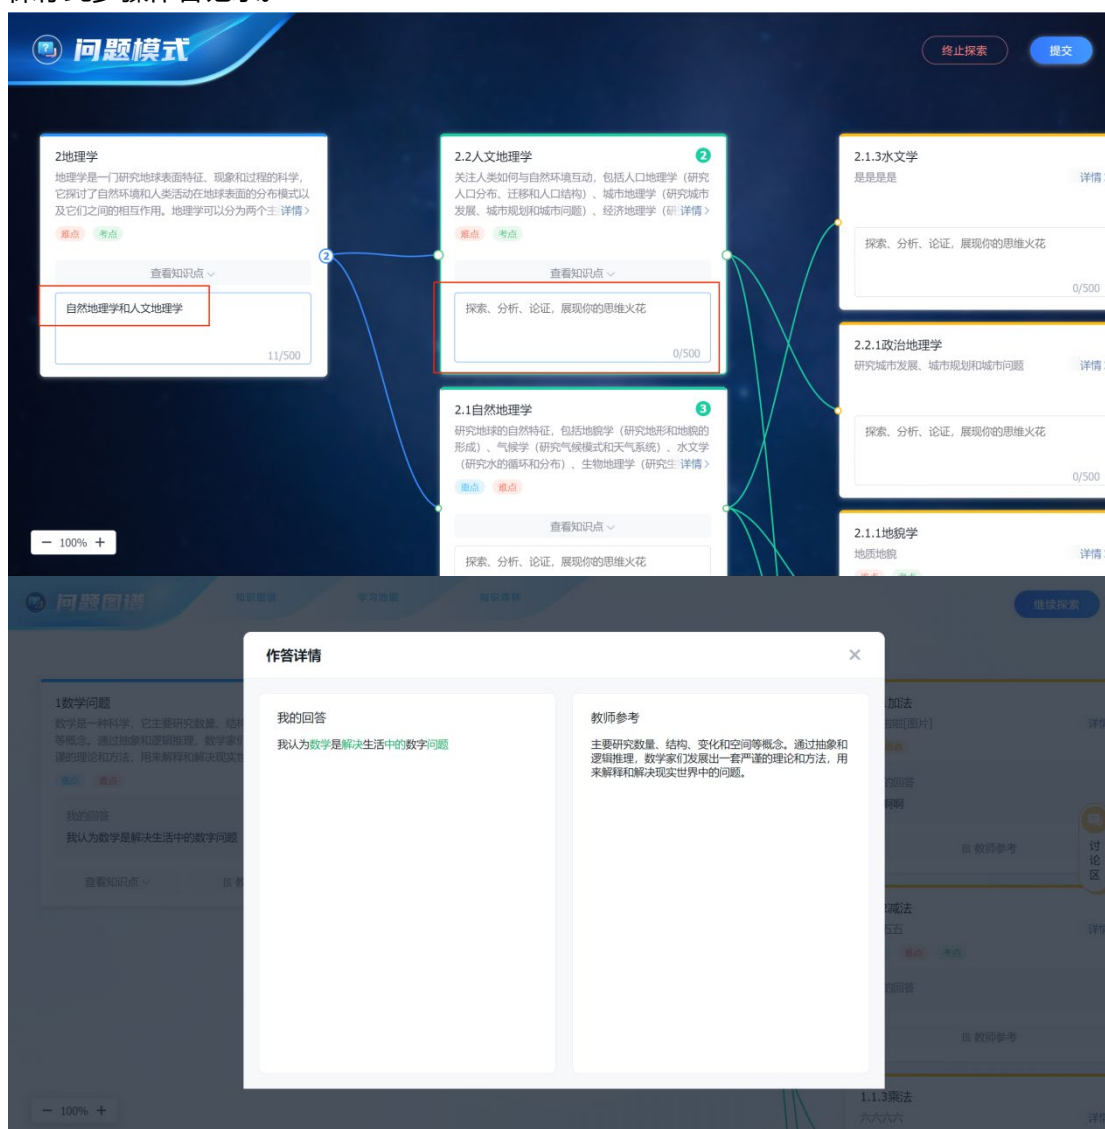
问题模式

终止探索 提交

2地理学
地理学是一门研究地球表面特征、现象和过程的科学，它探讨了自然环境和人类活动在地球表面的分布模式以及它们之间的相互作用。地理学可以分为两个主 详情 >
难点 考点
查看知识点
自然地理学和人文地理学
11/500

2.2人文地理学 2
关注人类如何与自然环境互动，包括人口地理学（研究人口分布、迁移和人口结构）、城市地理学（研究城市发展、城市规划和城市问题）、经济地理学（研 详情 >
难点 考点
查看知识点
探索、分析、论证，展现你的思维火花
0/500

2.1自然地理学 3
研究地球的自然特征，包括地貌学（研究地形和地貌的形成）、气候学（研究气候模式和天气系统）、水文学（研究水的循环和分布）、生物地理学（研究生 详情 >
重点 难点
查看知识点
探索、分析、论证，展现你的思维火花

2.1.3水文学
是是是是 详情
探索、分析、论证，展现你的思维火花
0/500

2.2.1政治地理学
研究城市发展、城市规划和城市问题 详情
探索、分析、论证，展现你的思维火花
0/500

2.1.1地貌学
地质地貌 详情

− 100% +

问题图谱 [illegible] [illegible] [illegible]
继续探索

作答详情 ×

1数学问题
数学是一种科学，它主要研究数量、结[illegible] 等概念。通过抽象和逻辑推理，数学家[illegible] 谨的理论和方法，用来解释和解决现实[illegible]
我的回答
我认为数学是解决生活中的数字问题
查看知识点

我的回答
我认为数学是解决生活中的数字问题

教师参考
主要研究数量、结构、变化和空间等概念。通过抽象和逻辑推理，数学家们发展出一套严谨的理论和方法，用来解释和解决现实世界中的问题。

加法
[图片]
的回答
啊啊
教师参考
讨论区
减法
五五
的回答
教师参考
1.1.3乘法
六六六六

− 100% +